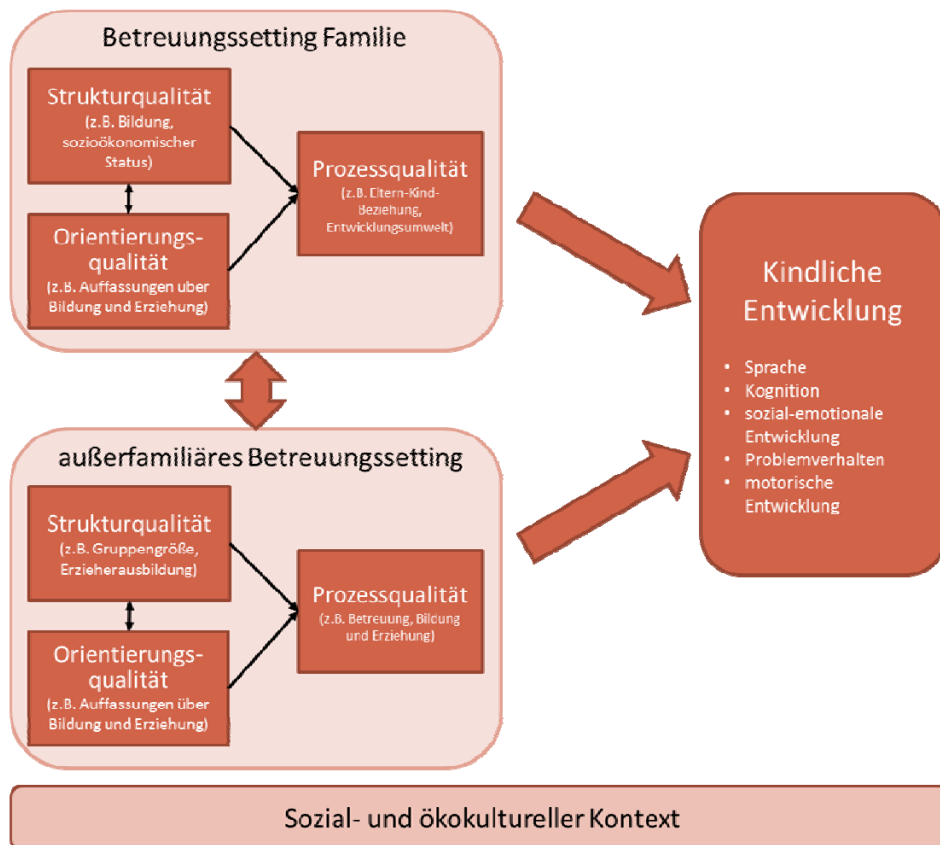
Betreuungssetting Familie

Strukturqualität
(z.B. Bildung, sozioökonomischer Status)

Orientierungs-qualität
(z.B. Auffassungen über Bildung und Erziehung)

Prozessqualität
(z.B. Eltern-Kind-Beziehung, Entwicklungsumwelt)

außerfamiliäres Betreuungssetting

Strukturqualität
(z.B. Gruppengröße, Erzieherausbildung)

Orientierungs-qualität
(z.B. Auffassungen über Bildung und Erziehung)

Prozessqualität
(z.B. Betreuung, Bildung und Erziehung)

Kindliche Entwicklung

- Sprache
- Kognition
- sozial-emotionale Entwicklung
- Problemverhalten
- motorische Entwicklung

Sozial- und ökokultureller Kontext